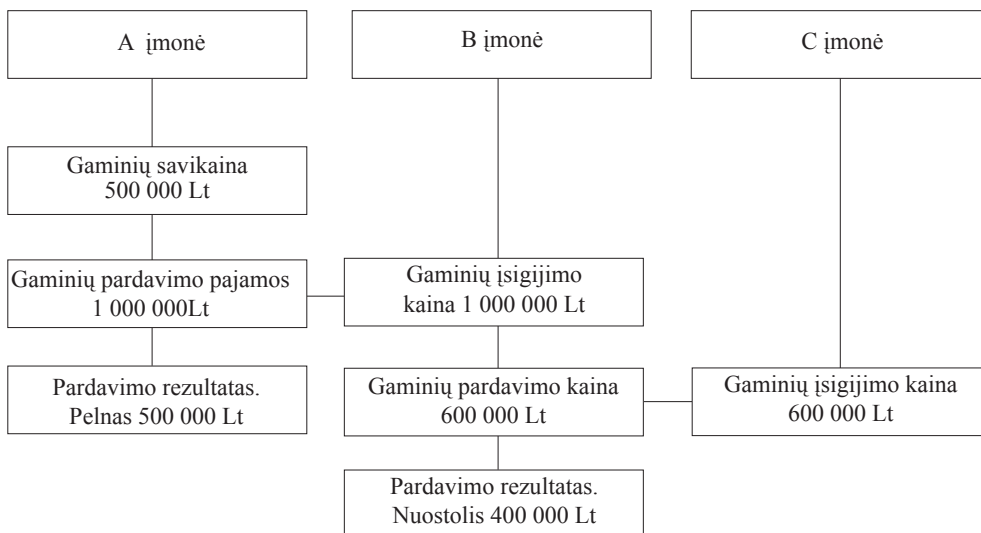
A įmonė

B įmonė

C įmonė

Gaminių savikaina
500 000 Lt

Gaminių pardavimo pajamos
1 000 000Lt

Gaminių įsigijimo
kaina 1 000 000 Lt

Pardavimo rezultatas.
Pelnas 500 000 Lt

Gaminių pardavimo kaina
600 000 Lt

Gaminių įsigijimo kaina
600 000 Lt

Pardavimo rezultatas.
Nuostolis 400 000 Lt